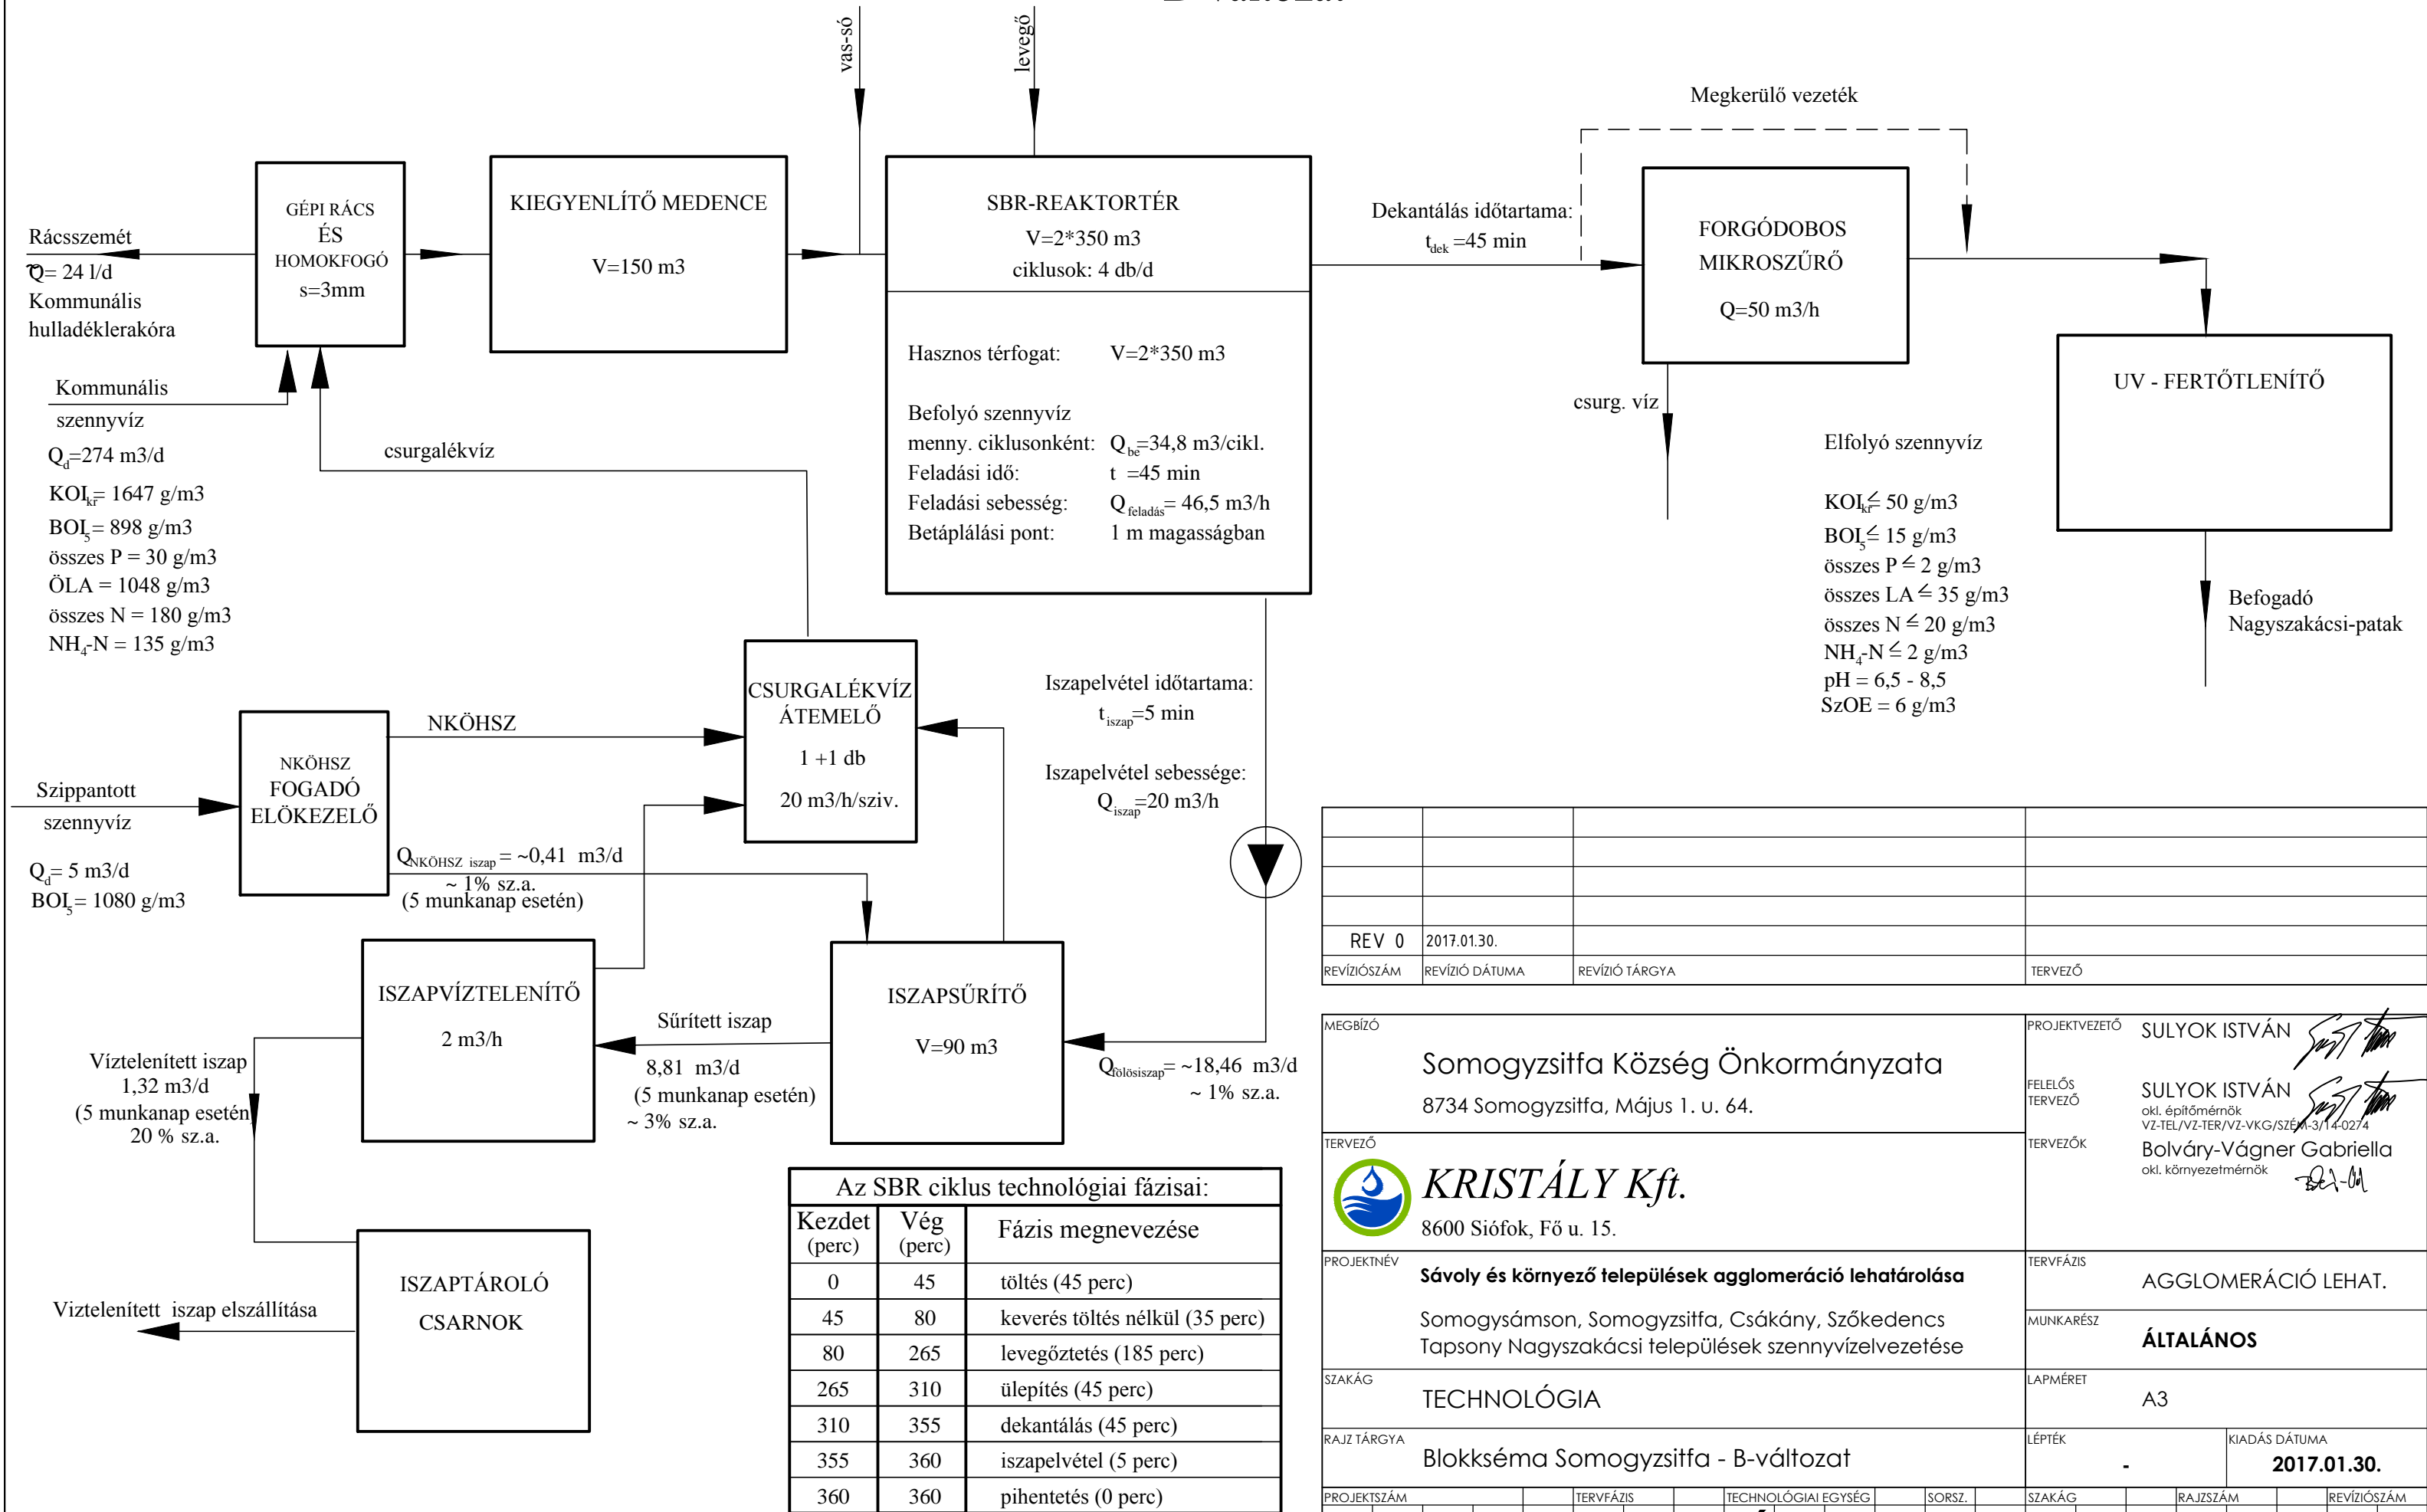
vas-só
levegő
Megkerülő vezeték

GÉPI RÁCS ÉS HOMOKFOGÓ s=3mm
KIEGYENLÍTŐ MEDENCE
V=150 m3
SBR-REAKTORTÉR
V=2*350 m3
ciklusok: 4 db/d
Dekantálás időtartama:
$t_{dek}$ =45 min
FORGÓDOBOS MIKROSZŰRŐ
Q=50 m3/h

Rácsszemét
Q= 24 l/d
Kommunális hulladéklerakóra

Hasznos térfogat: V=2*350 m3
Befolyó szennyvíz menny. ciklusonként: $Q_{be}$=34,8 m3/cikl.
Feladási idő: t =45 min
Feladási sebesség: $Q_{feladás}$= 46,5 m3/h
Betáplálási pont: 1 m magasságban

UV - FERTŐTLENÍTŐ
csurg. víz
Elfolyó szennyvíz
$KOI_{kr}$≤ 50 g/m3
$BOI_5$≤ 15 g/m3
összes P ≤ 2 g/m3
összes LA ≤ 35 g/m3
összes N ≤ 20 g/m3
$NH_4$-N ≤ 2 g/m3
pH = 6,5 - 8,5
SzOE = 6 g/m3

Befogadó
Nagyszakácsi-patak

Kommunális szennyvíz
$Q_d$=274 m3/d
$KOI_{kr}$= 1647 g/m3
$BOI_5$= 898 g/m3
összes P = 30 g/m3
ÖLA = 1048 g/m3
összes N = 180 g/m3
$NH_4$-N = 135 g/m3
csurgalékvíz

CSURGALÉKVÍZ ÁTEMELŐ
1 +1 db
20 m3/h/sziv.
Iszapelvétel időtartama:
$t_{iszap}$=5 min
Iszapelvétel sebessége:
$Q_{iszap}$=20 m3/h
NKÖHSZ
NKÖHSZ FOGADÓ ELÖKEZELŐ
Szippantott szennyvíz
$Q_d$= 5 m3/d
$BOI_5$= 1080 g/m3
$Q_{NKÖHSZ\ iszap}$ = ~0,41 m3/d
~ 1% sz.a.
(5 munkanap esetén)

ISZAPVÍZTELENÍTŐ
2 m3/h
Sűrített iszap
8,81 m3/d
(5 munkanap esetén)
~ 3% sz.a.
ISZAPSŰRÍTŐ
V=90 m3
$Q_{fölösiszap}$= ~18,46 m3/d
~ 1% sz.a.
Víztelenített iszap
1,32 m3/d
(5 munkanap esetén)
20 % sz.a.
ISZAPTÁROLÓ CSARNOK
Viztelenített iszap elszállítása

Az SBR ciklus technológiai fázisai:
| Kezdet (perc) | Vég (perc) | Fázis megnevezése |
|---|---|---|
| 0 | 45 | töltés (45 perc) |
| 45 | 80 | keverés töltés nélkül (35 perc) |
| 80 | 265 | levegőztetés (185 perc) |
| 265 | 310 | ülepítés (45 perc) |
| 310 | 355 | dekantálás (45 perc) |
| 355 | 360 | iszapelvétel (5 perc) |
| 360 | 360 | pihentetés (0 perc) |

| REV 0 | 2017.01.30. | | |
|---|---|---|---|
| REVÍZIÓSZÁM | REVÍZIÓ DÁTUMA | REVÍZIÓ TÁRGYA | TERVEZŐ |

MEGBÍZÓ
Somogyzsitfa Község Önkormányzata
8734 Somogyzsitfa, Május 1. u. 64.
PROJEKTVEZETŐ SULYOK ISTVÁN
FELELŐS TERVEZŐ SULYOK ISTVÁN okl. építőmérnök VZ-TEL/VZ-TER/VZ-VKG/SZÉM-3/14-0274
TERVEZŐ
KRISTÁLY Kft.
8600 Siófok, Fő u. 15.
TERVEZŐK Bolváry-Vágner Gabriella okl. környezetmérnök
PROJEKTNÉV
Sávoly és környező települések agglomeráció lehatárolása
Somogysámson, Somogyzsitfa, Csákány, Szőkedencs Tapsony Nagyszakácsi települések szennyvízelvezetése
TERVFÁZIS AGGLOMERÁCIÓ LEHAT.
MUNKARÉSZ ÁLTALÁNOS
SZAKÁG TECHNOLÓGIA
LAPMÉRET A3
RAJZ TÁRGYA Blokkséma Somogyzsitfa - B-változat
LÉPTÉK -
KIADÁS DÁTUMA 2017.01.30.
PROJEKTSZÁM TERVFÁZIS TECHNOLÓGIAI EGYSÉG SORSZ. SZAKÁG RAJZSZÁM REVÍZIÓSZÁM